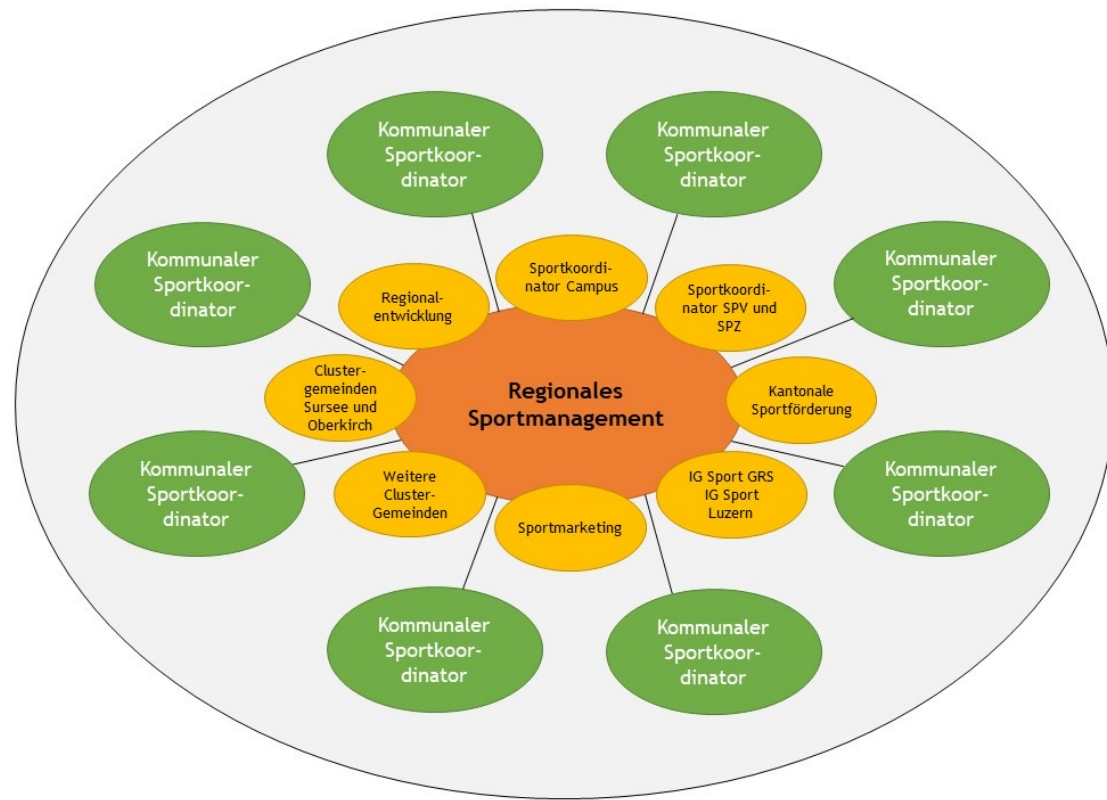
Kommunaler Sportkoordinator

Kommunaler Sportkoordinator

Kommunaler Sportkoordinator

Sportkoordinator Campus

Kommunaler Sportkoordinator

Regionalentwicklung

Sportkoordinator SPV und SPZ

Clustergemeinden Sursee und Oberkirch

Regionales Sportmanagement

Kantonale Sportförderung

Kommunaler Sportkoordinator

Weitere Cluster-Gemeinden

IG Sport GRS IG Sport Luzern

Kommunaler Sportkoordinator

Sportmarketing

Kommunaler Sportkoordinator

Kommunaler Sportkoordinator